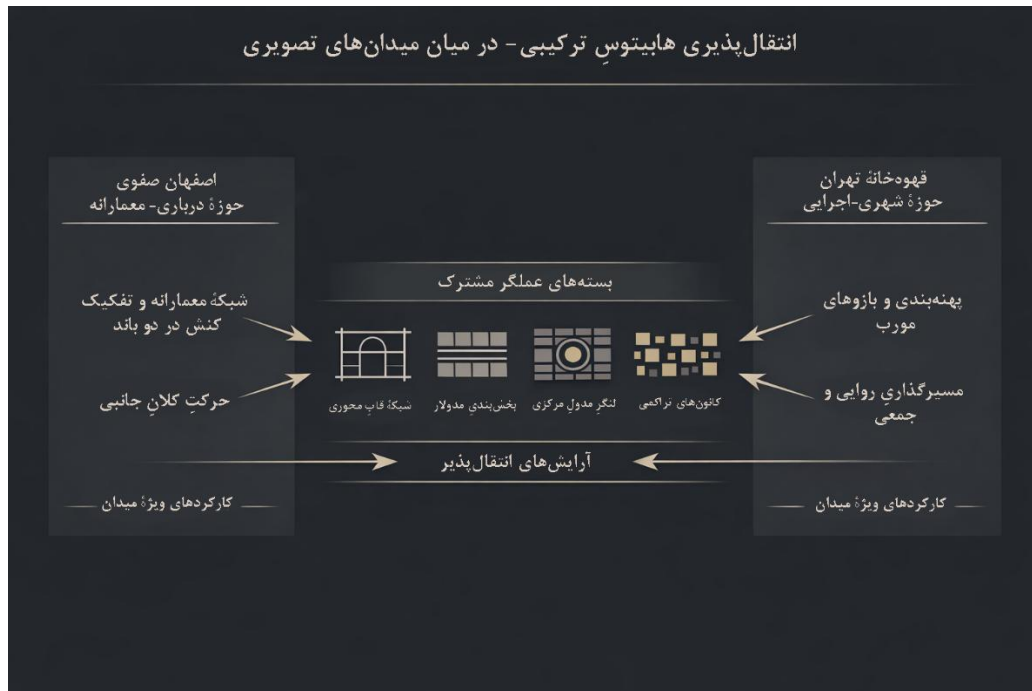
انتقال‌پذیری هابیتوسِ ترکیبی- در میان میدان‌های تصویری

اصفهان صفوی
حوزهٔ درباری- معمارانه

شبکهٔ معمارانه و تفکیک کنش در دو باند

حرکتِ کلانِ جانبی

کارکردهای ویژهٔ میدان

قهوه‌خانهٔ تهران
حوزهٔ شهری-اجرایی

پهنه‌بندی و بازوهای مورب

مسیرگذاریِ روایی و جمعی

کارکردهای ویژهٔ میدان

بسته‌های عملگر مشترک

شبکهٔ قاب محوری

بخش‌بندیِ مدولار

لنگرِ مدولِ مرکزی

کانون‌های تراکمی

آرایش‌های انتقال‌پذیر